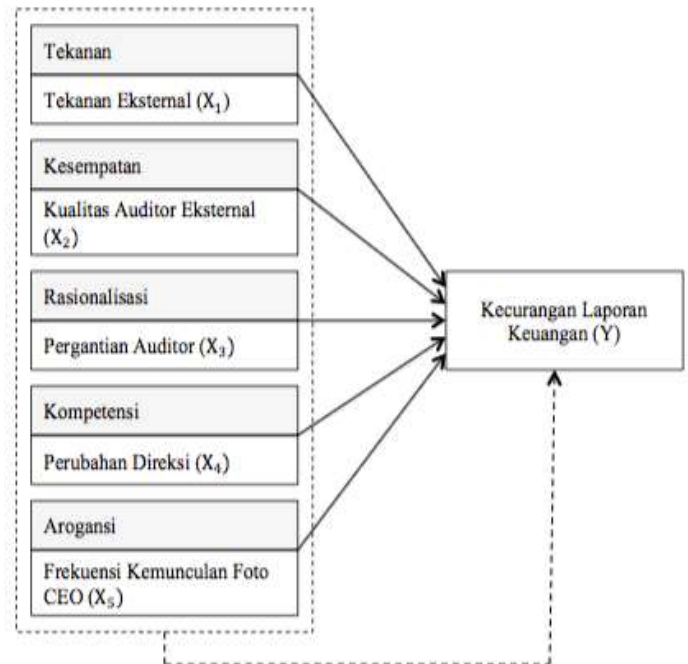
Tekanan

Tekanan Eksternal ($X_1$)

Kesempatan

Kualitas Auditor Eksternal ($X_2$)

Rasionalisasi

Pergantian Auditor ($X_3$)

Kompetensi

Perubahan Direksi ($X_4$)

Arogansi

Frekuensi Kemunculan Foto CEO ($X_5$)

Kecurangan Laporan Keuangan (Y)